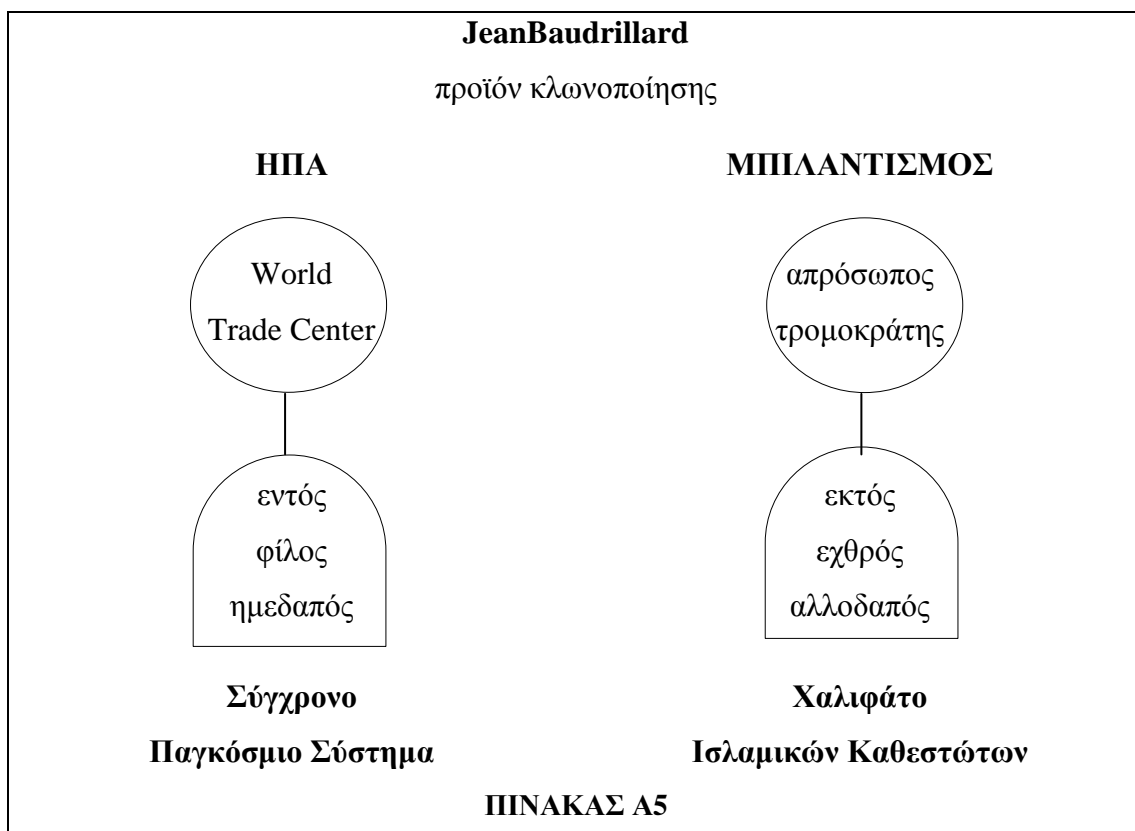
JeanBaudrillard

προϊόν κλωνοποίησης

ΗΠΑ

World Trade Center

εντός
φίλος
ημεδαπός

Σύγχρονο
Παγκόσμιο Σύστημα

ΜΠΙΛΑΝΤΙΣΜΟΣ

απρόσωπος τρομοκράτης

εκτός
εχθρός
αλλοδαπός

Χαλιφάτο
Ισλαμικών Καθεστώτων

ΠΙΝΑΚΑΣ Α5